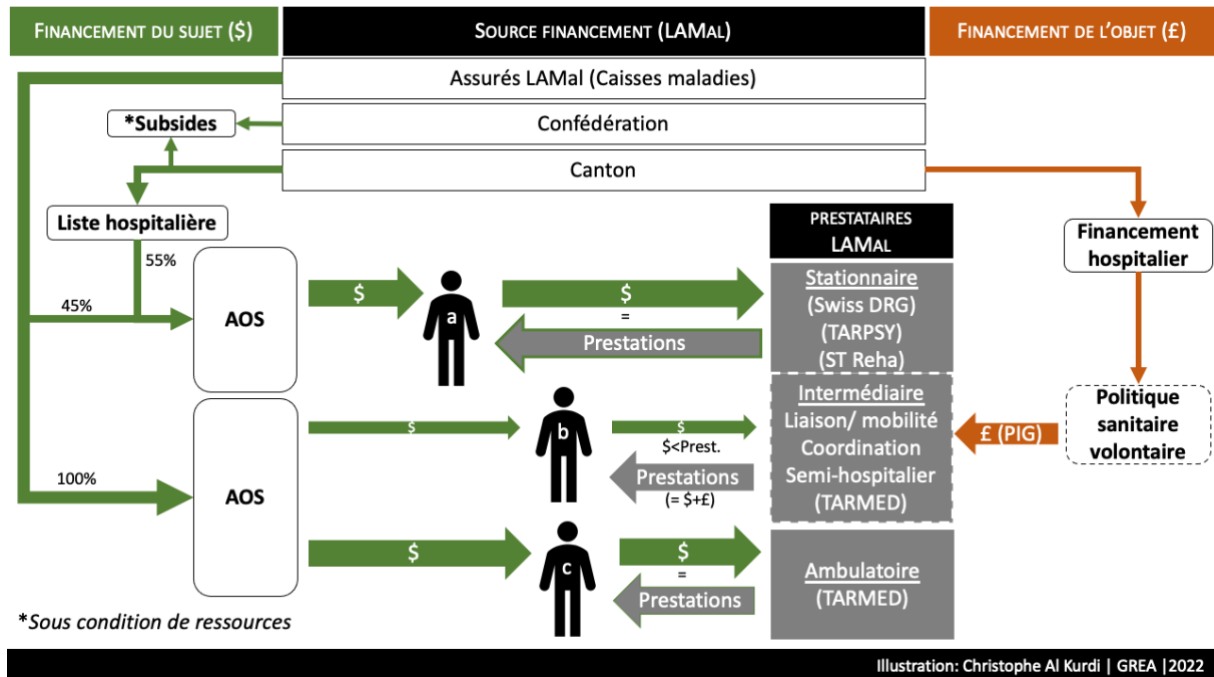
FINANCEMENT DU SUJET ($)

SOURCE FINANCEMENT (LAMAL)

FINANCEMENT DE L'OBJET (£)

Assurés LAMal (Caisses maladies)

Confédération

Canton

*Subsides

Liste hospitalière

55%

45%

100%

AOS

AOS

$

a

$

=

Prestations

PRESTATAIRES LAMAL

Stationnaire
(Swiss DRG)
(TARPSY)
(ST Reha)

Financement hospitalier

$

b

$

$<Prest.

Prestations

(= $+£)

Intermédiaire
Liaison/ mobilité
Coordination
Semi-hospitalier
(TARMED)

£ (PIG)

Politique sanitaire volontaire

$

c

$

=

Prestations

Ambulatoire
(TARMED)

*Sous condition de ressources

Illustration: Christophe Al Kurdi | GREA |2022